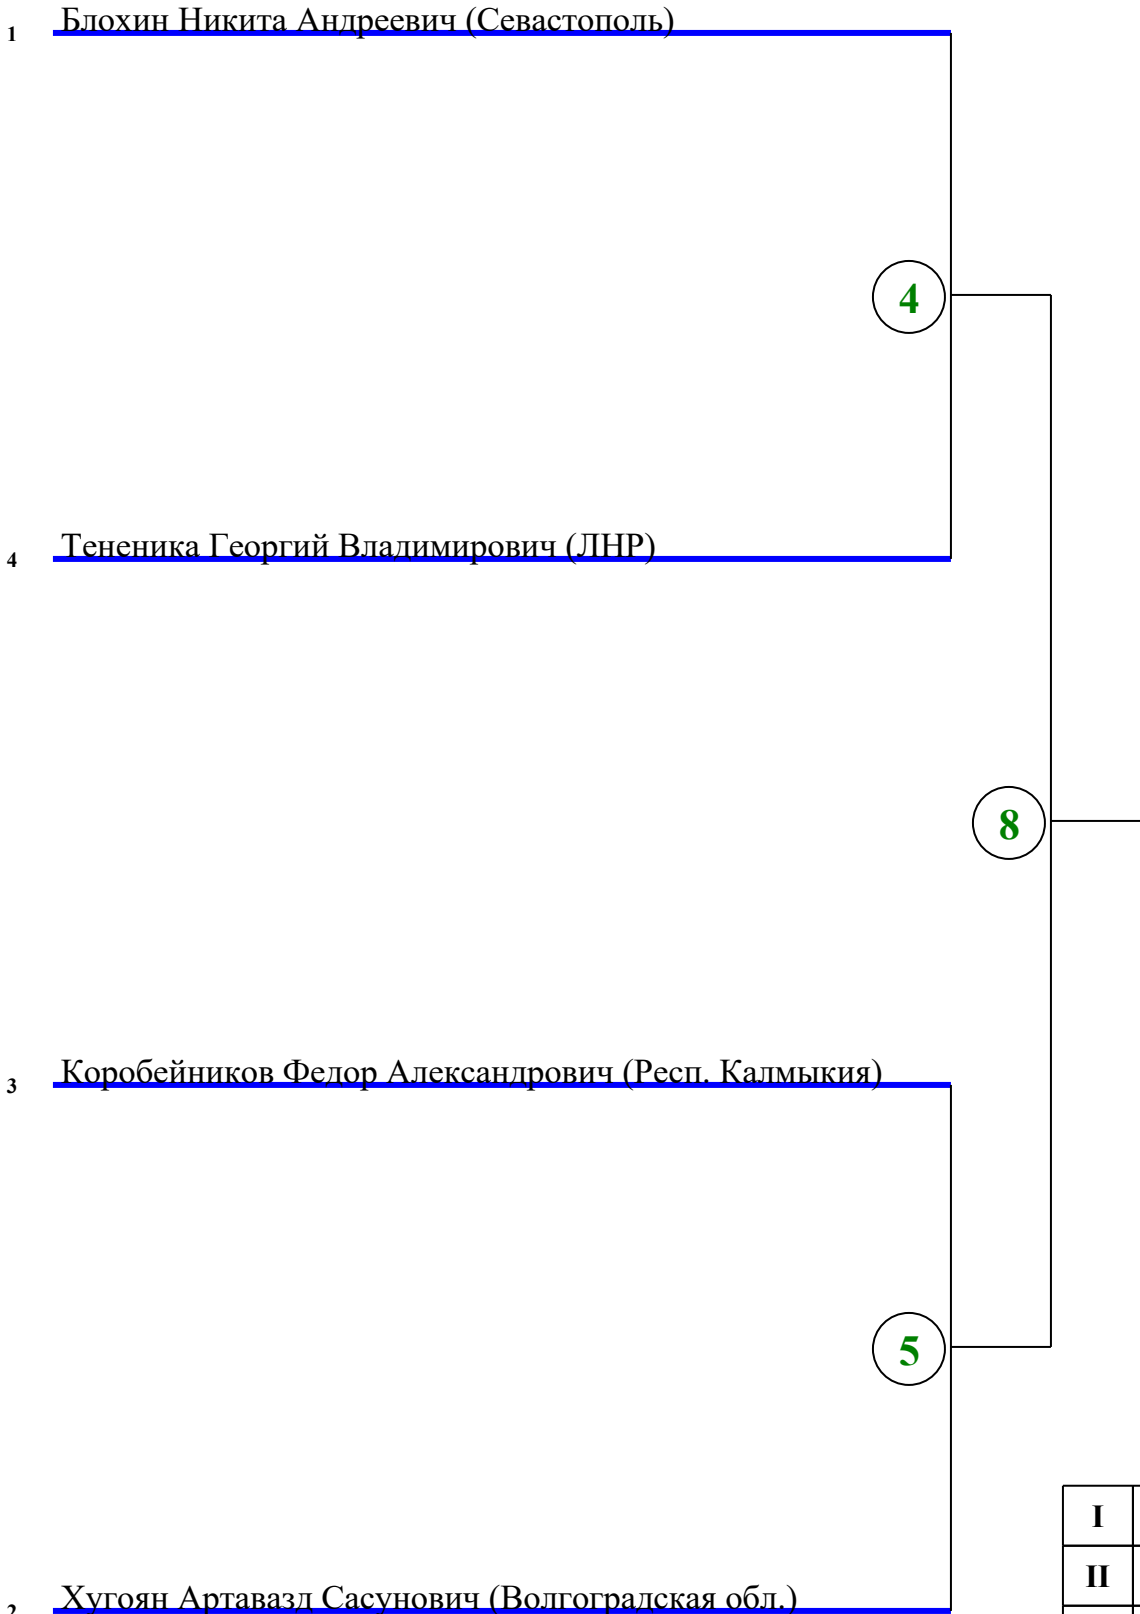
1 Блохин Никита Андреевич (Севастополь)

4

4 Тененика Георгий Владимирович (ЛНР)

8

3 Коробейников Федор Александрович (Респ. Калмыкия)

5

| I |
|---|
| II |

2 Хугоян Артавазд Сасунович (Волгоградская обл.)